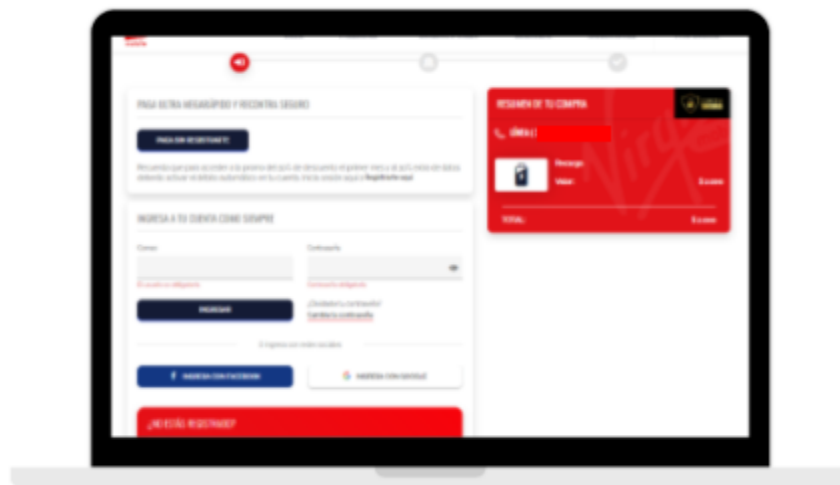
PAGA EXTRA MEGARÁPIDO Y RECONTRA SEGURO

PAGA SIN REGISTRARTE

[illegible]

INGRESA A TU CUENTA COMO SIEMPRE

Correo

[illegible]

Contraseña

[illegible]

INGRESAR

¿Olvidaste tu contraseña?
Cambiar tu contraseña

O ingresa con redes sociales

INGRESA CON FACEBOOK

INGRESA CON GOOGLE

¿NO ESTÁS REGISTRADO?

RESUMEN DE TU COMPRA

Línea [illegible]

Recarga
Valor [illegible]

TOTAL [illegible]